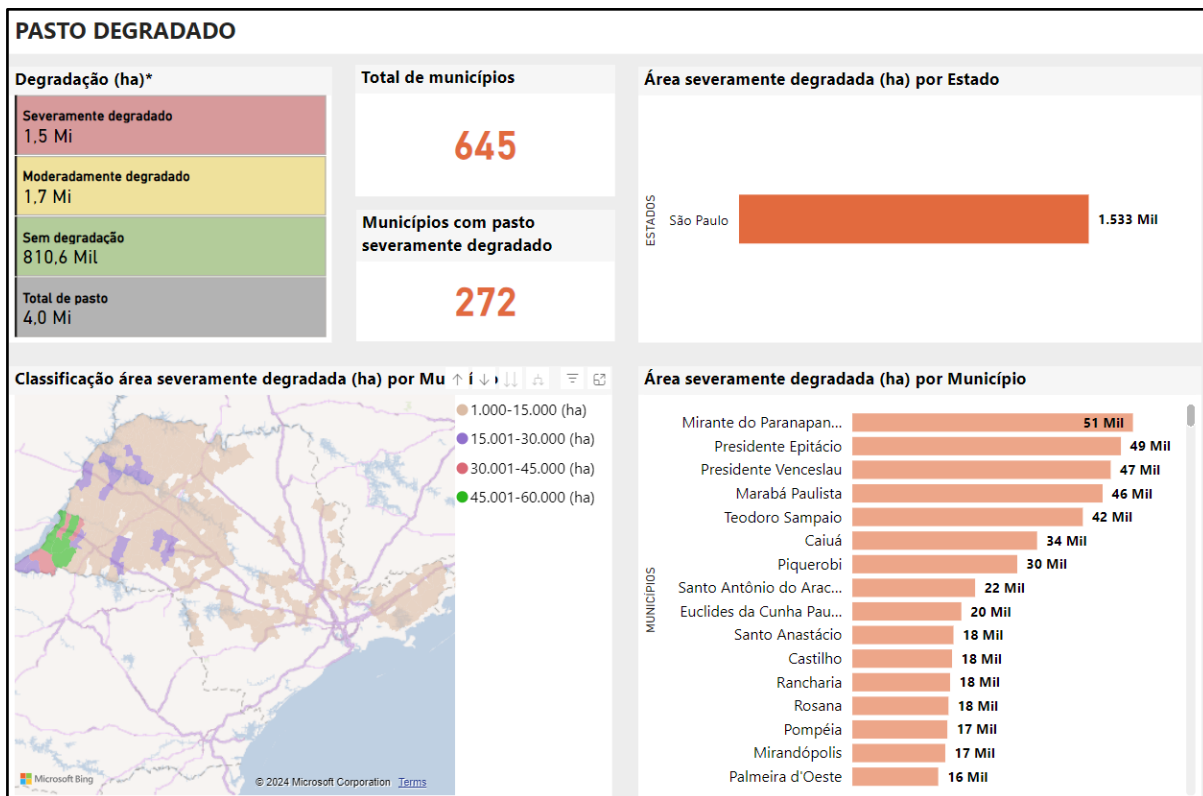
PASTO DEGRADADO

Degradação (ha)*

Severamente degradado
1,5 Mi

Moderadamente degradado
1,7 Mi

Sem degradação
810,6 Mil

Total de pasto
4,0 Mi

Total de municípios

645

Municípios com pasto severamente degradado

272

Área severamente degradada (ha) por Estado

ESTADOS

São Paulo 1.533 Mil

Classificação área severamente degradada (ha) por Mu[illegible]

1.000-15.000 (ha)
15.001-30.000 (ha)
30.001-45.000 (ha)
45.001-60.000 (ha)

Microsoft Bing
© 2024 Microsoft Corporation Terms

Área severamente degradada (ha) por Município

MUNICÍPIOS

| Município | Área |
|---|---|
| Mirante do Paranapan... | 51 Mil |
| Presidente Epitácio | 49 Mil |
| Presidente Venceslau | 47 Mil |
| Marabá Paulista | 46 Mil |
| Teodoro Sampaio | 42 Mil |
| Caiuá | 34 Mil |
| Piquerobi | 30 Mil |
| Santo Antônio do Arac... | 22 Mil |
| Euclides da Cunha Pau... | 20 Mil |
| Santo Anastácio | 18 Mil |
| Castilho | 18 Mil |
| Rancharia | 18 Mil |
| Rosana | 18 Mil |
| Pompéia | 17 Mil |
| Mirandópolis | 17 Mil |
| Palmeira d'Oeste | 16 Mil |